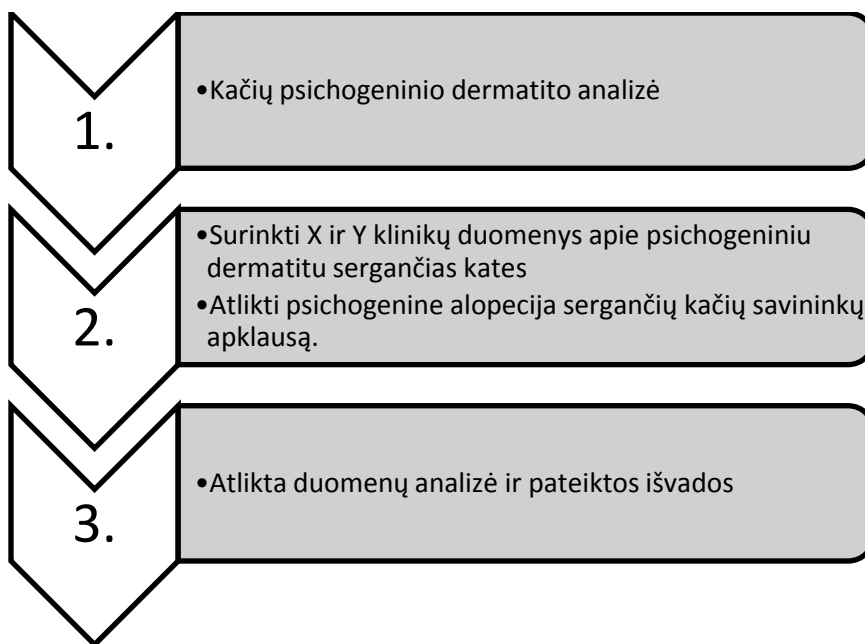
1.

•Kačių psichogeninio dermatito analizė

2.

•Surinkti X ir Y klinikų duomenys apie psichogeniniu dermatitu sergančias kates
•Atlikti psichogenine alopecija sergančių kačių savininkų apklausą.

3.

•Atlikta duomenų analizė ir pateiktos išvados